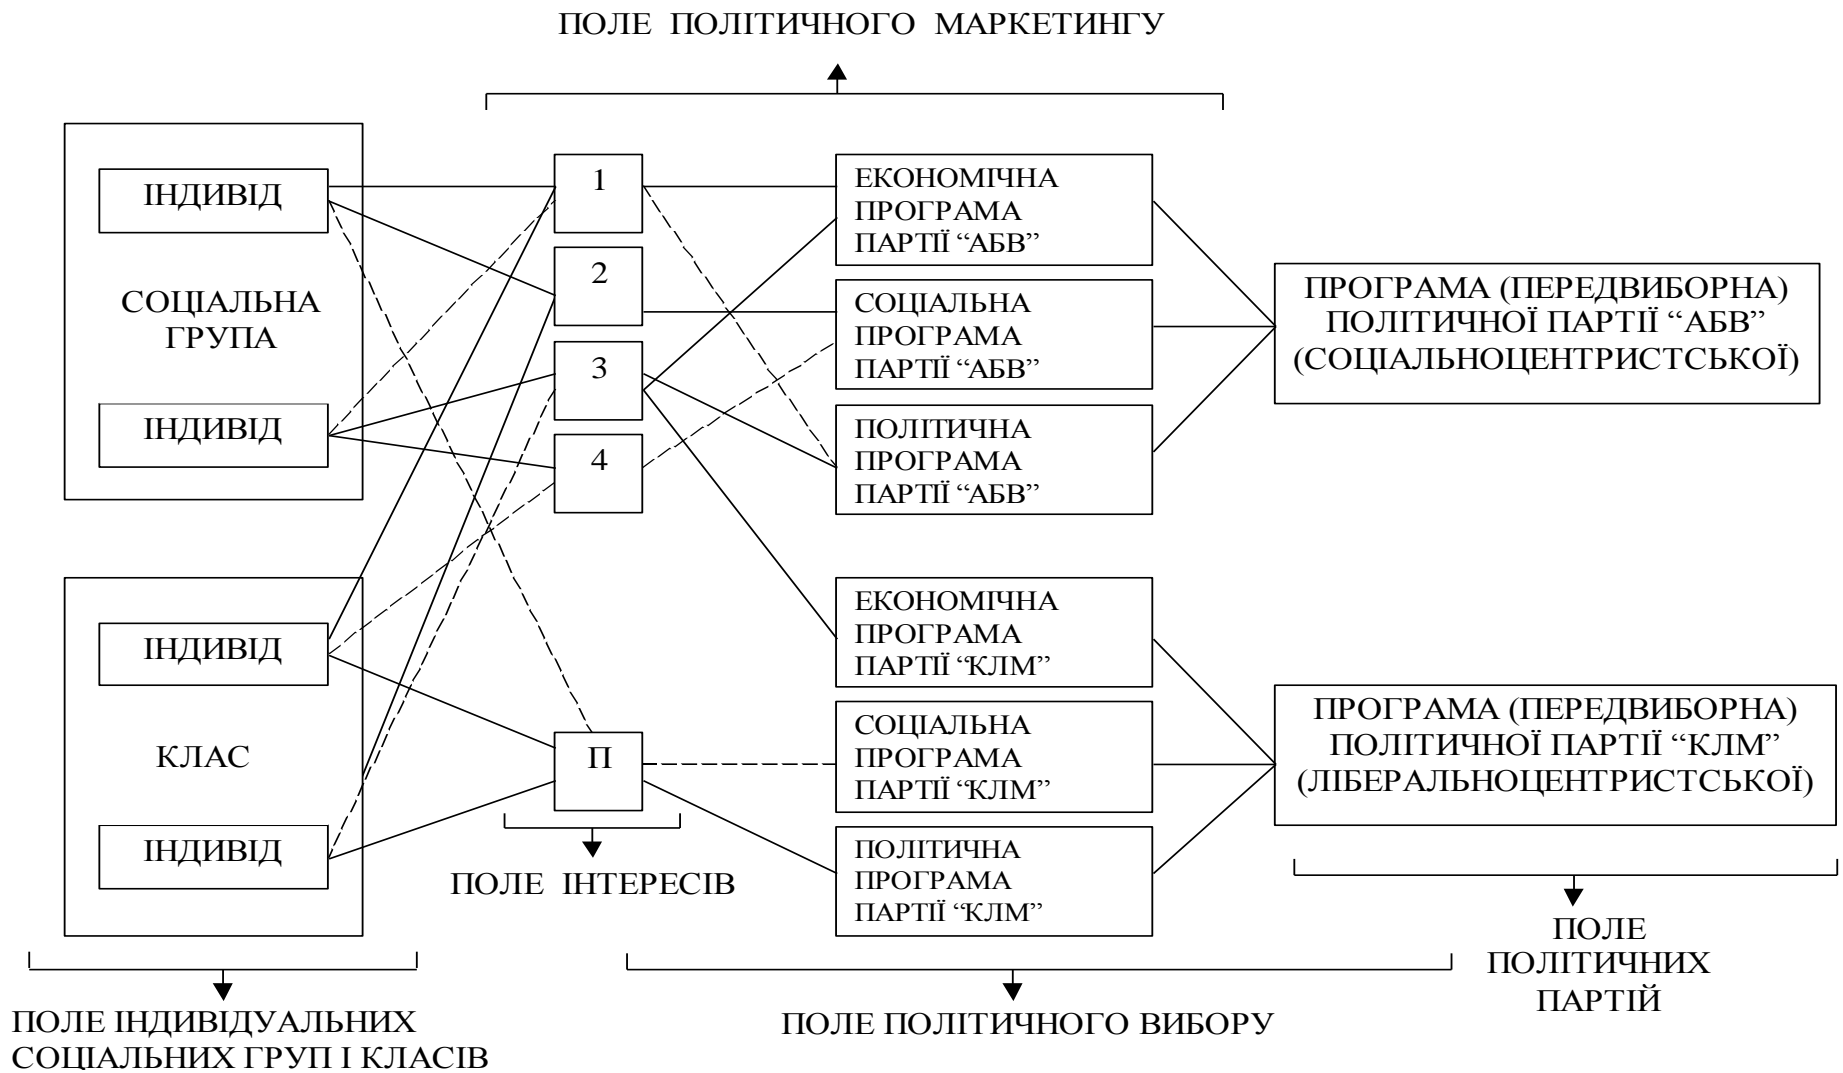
ПОЛЕ ПОЛІТИЧНОГО МАРКЕТИНГУ

СОЦІАЛЬНА ГРУПА

ІНДИВІД

ІНДИВІД

КЛАС

ІНДИВІД

ІНДИВІД

1

2

3

4

П

ЕКОНОМІЧНА ПРОГРАМА ПАРТІЇ “АБВ”

СОЦІАЛЬНА ПРОГРАМА ПАРТІЇ “АБВ”

ПОЛІТИЧНА ПРОГРАМА ПАРТІЇ “АБВ”

ЕКОНОМІЧНА ПРОГРАМА ПАРТІЇ “КЛМ”

СОЦІАЛЬНА ПРОГРАМА ПАРТІЇ “КЛМ”

ПОЛІТИЧНА ПРОГРАМА ПАРТІЇ “КЛМ”

ПРОГРАМА (ПЕРЕДВИБОРНА) ПОЛІТИЧНОЇ ПАРТІЇ “АБВ” (СОЦІАЛЬНОЦЕНТРИСТСЬКОЇ)

ПРОГРАМА (ПЕРЕДВИБОРНА) ПОЛІТИЧНОЇ ПАРТІЇ “КЛМ” (ЛІБЕРАЛЬНОЦЕНТРИСТСЬКОЇ)

ПОЛЕ ІНТЕРЕСІВ

ПОЛЕ ПОЛІТИЧНИХ ПАРТІЙ

ПОЛЕ ІНДИВІДУАЛЬНИХ СОЦІАЛЬНИХ ГРУП І КЛАСІВ

ПОЛЕ ПОЛІТИЧНОГО ВИБОРУ